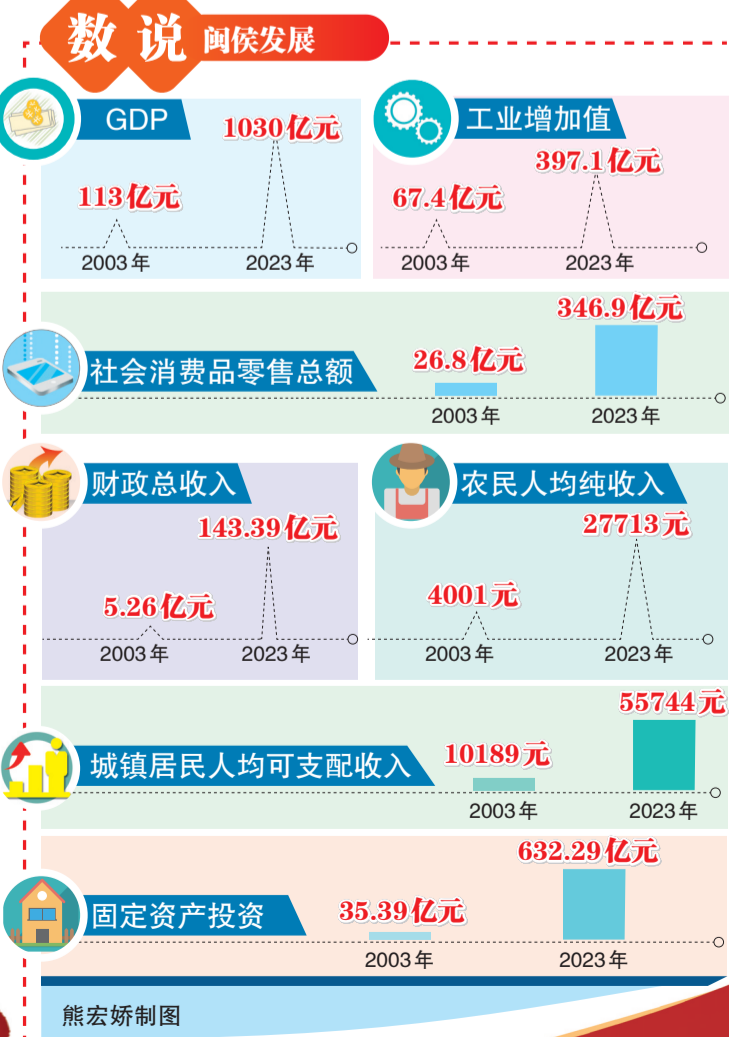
数说 闽侯发展

GDP
113亿元
2003年
1030亿元
2023年

工业增加值
67.4亿元
2003年
397.1亿元
2023年

社会消费品零售总额
26.8亿元
2003年
346.9亿元
2023年

财政总收入
5.26亿元
2003年
143.39亿元
2023年

农民人均纯收入
4001元
2003年
27713元
2023年

城镇居民人均可支配收入
10189元
2003年
55744元
2023年

固定资产投资
35.39亿元
2003年
632.29亿元
2023年

熊宏娇制图